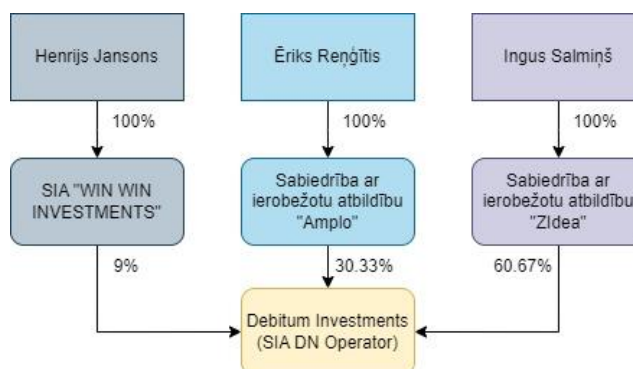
Henrijs Jansons

Ēriks Reņģītis

Ingus Salmiņš

100%

100%

100%

SIA "WIN WIN INVESTMENTS"

Sabiedrība ar ierobežotu atbildību "Amplo"

Sabiedrība ar ierobežotu atbildību "ZIdea"

9%

30.33%

60.67%

Debitum Investments (SIA DN Operator)